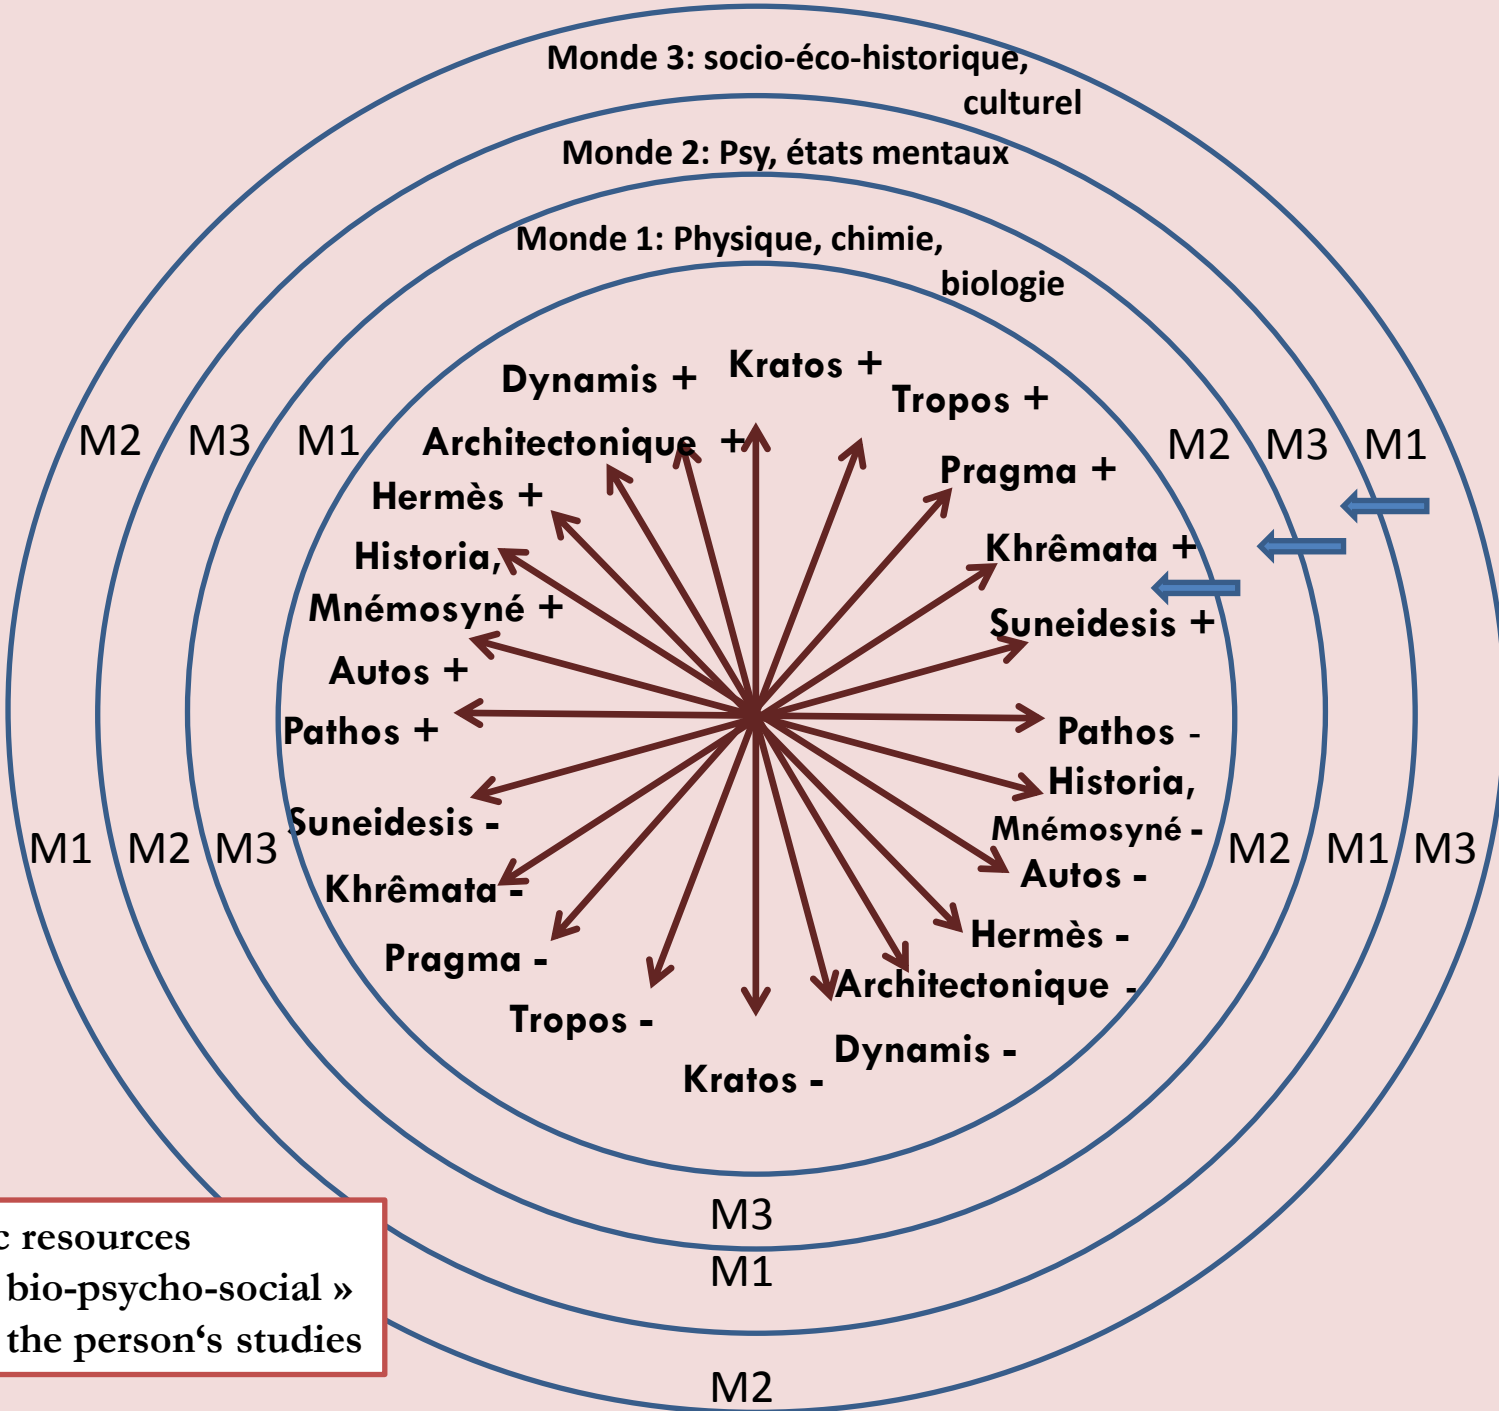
Monde 3: socio-éco-historique, culturel

Monde 2: Psy, états mentaux

Monde 1: Physique, chimie, biologie

M2 M3 M1

M2 M3 M1

Dynamis +
Kratos +
Tropos +
Architectonique +
Pragma +
Hermès +
Khrêmata +
Historia, Mnémosyné +
Suneidesis +
Autos +
Pathos +
Pathos -
Historia, Mnémosyné -
Suneidesis -
Autos -
Khrêmata -
Hermès -
Pragma -
Architectonique -
Tropos -
Dynamis -
Kratos -

M1 M2 M3

M2 M1 M3

M3
M1
M2

c resources
bio-psycho-social »
the person's studies